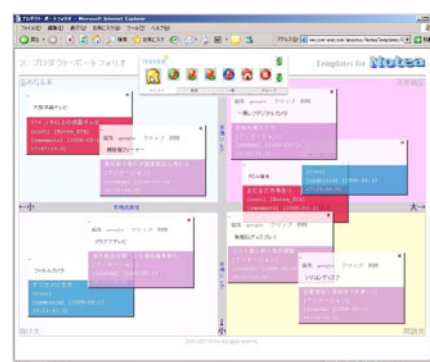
プロダクト・ポートフォリオ - Microsoft Internet Explorer

ファイル(F) 編集(E) 表示(V) お気に入り(A) ツール(T) ヘルプ(H)

戻る 検索 お気に入り

アドレス(D)

2. プロダクト・ポートフォリオ

Templates for Nutea

金のなる木

花形製品

問題児

負け犬

市場成長率

小

大

大型液晶テレビ

一眼レフデジタルカメラ

携帯型ステレオ

プロダクト・ポートフォリオ

ロボット掃除機

DVDレコーダー

携帯型ゲーム機

フィルムカメラ

プラズマテレビ

シリコンオーディオ

家庭用ゲーム機

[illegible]